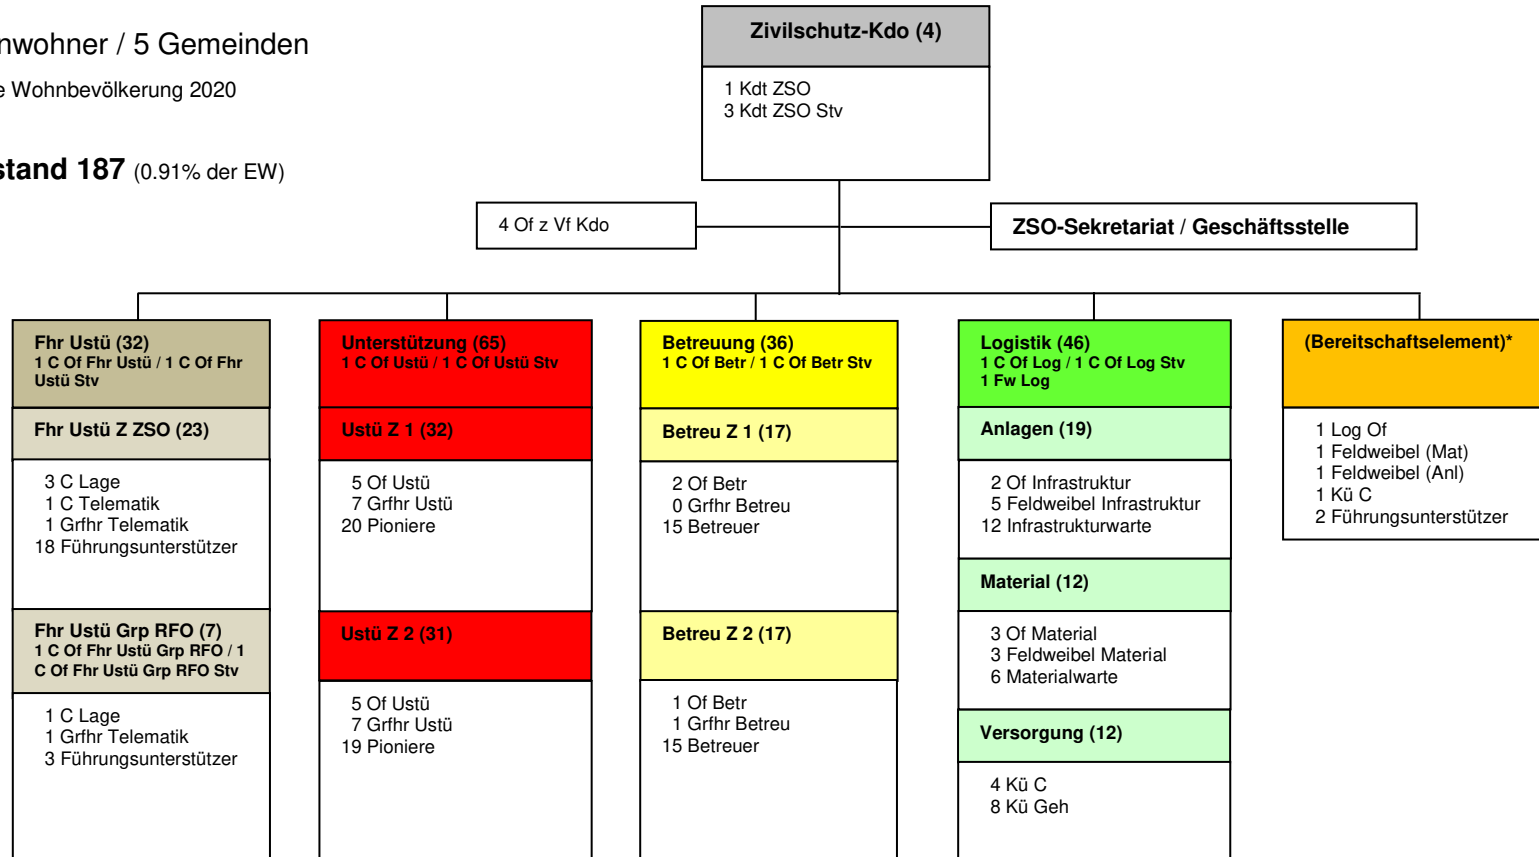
nwohner / 5 Gemeinden

e Wohnbevölkerung 2020

stand 187 (0.91% der EW)

Zivilschutz-Kdo (4)

1 Kdt ZSO
3 Kdt ZSO Stv

4 Of z Vf Kdo

ZSO-Sekretariat / Geschäftsstelle

Fhr Ustü (32)
1 C Of Fhr Ustü / 1 C Of Fhr Ustü Stv

Fhr Ustü Z ZSO (23)

3 C Lage
1 C Telematik
1 Grfhr Telematik
18 Führungsunterstützer

Fhr Ustü Grp RFO (7)
1 C Of Fhr Ustü Grp RFO / 1 C Of Fhr Ustü Grp RFO Stv

1 C Lage
1 Grfhr Telematik
3 Führungsunterstützer

Unterstützung (65)
1 C Of Ustü / 1 C Of Ustü Stv

Ustü Z 1 (32)

5 Of Ustü
7 Grfhr Ustü
20 Pioniere

Ustü Z 2 (31)

5 Of Ustü
7 Grfhr Ustü
19 Pioniere

Betreuung (36)
1 C Of Betr / 1 C Of Betr Stv

Betreu Z 1 (17)

2 Of Betr
0 Grfhr Betreu
15 Betreuer

Betreu Z 2 (17)

1 Of Betr
1 Grfhr Betreu
15 Betreuer

Logistik (46)
1 C Of Log / 1 C Of Log Stv
1 Fw Log

Anlagen (19)

2 Of Infrastruktur
5 Feldweibel Infrastruktur
12 Infrastrukturwarte

Material (12)

3 Of Material
3 Feldweibel Material
6 Materialwarte

Versorgung (12)

4 Kü C
8 Kü Geh

(Bereitschaftselement)*

1 Log Of
1 Feldweibel (Mat)
1 Feldweibel (Anl)
1 Kü C
2 Führungsunterstützer